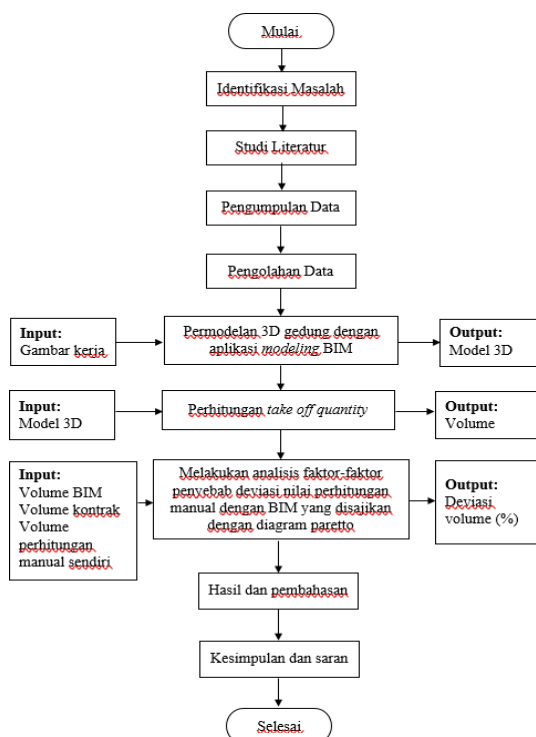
Mulai

Identifikasi Masalah

Studi Literatur

Pengumpulan Data

Pengolahan Data

**Input:**
Gambar kerja

Permodelan 3D gedung dengan aplikasi *modeling* BIM

**Output:**
Model 3D

**Input:**
Model 3D

Perhitungan *take off quantity*

**Output:**
Volume

**Input:**
Volume BIM
Volume kontrak
Volume perhitungan manual sendiri

Melakukan analisis faktor-faktor penyebab deviasi nilai perhitungan manual dengan BIM yang disajikan dengan diagram paretto

**Output:**
Deviasi volume (%)

Hasil dan pembahasan

Kesimpulan dan saran

Selesai